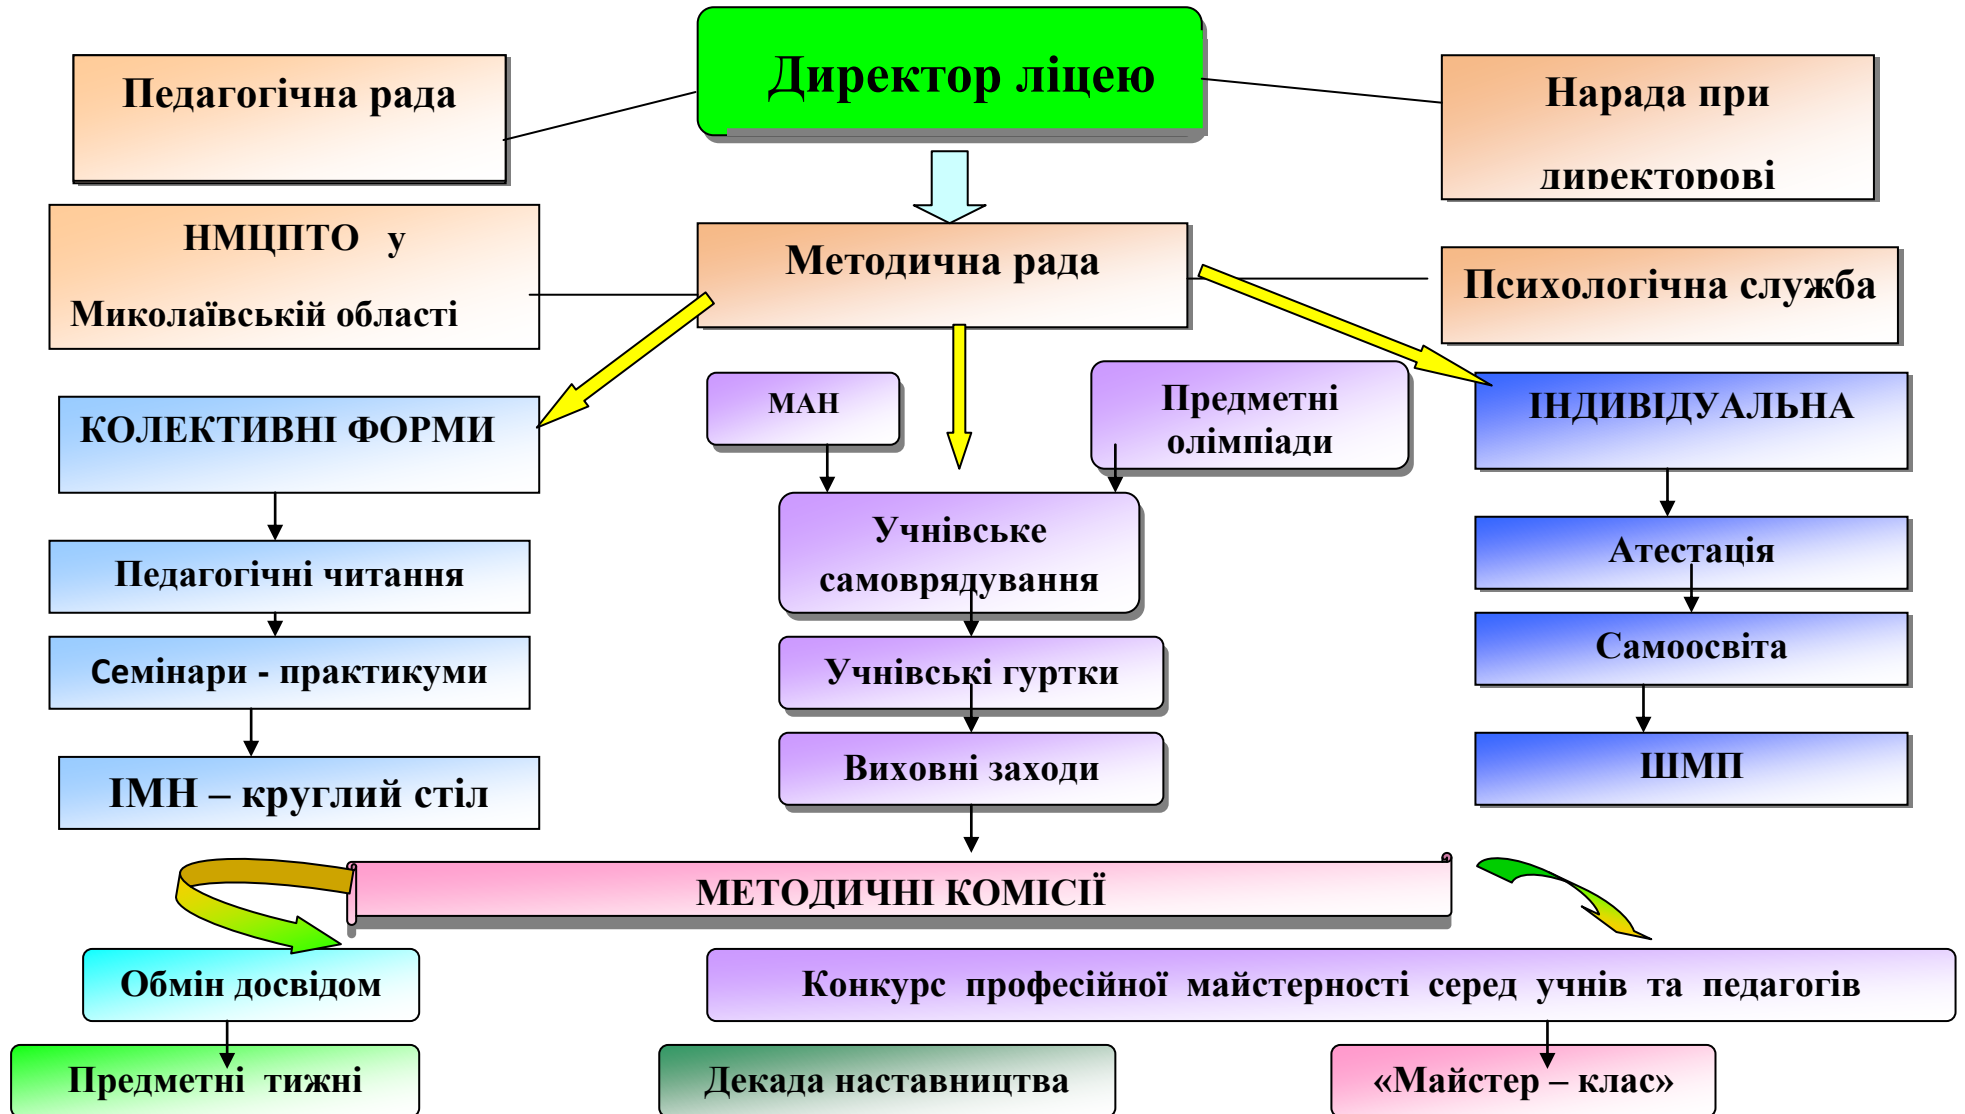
Педагогічна рада

Директор ліцею

Нарада при директорові

НМЦПТО у Миколаївській області

Методична рада

Психологічна служба

КОЛЕКТИВНІ ФОРМИ

МАН

Предметні олімпіади

ІНДИВІДУАЛЬНА

Педагогічні читання

Учнівське самоврядування

Атестація

Семінари - практикуми

Учнівські гуртки

Самоосвіта

ІМН – круглий стіл

Виховні заходи

ШМП

МЕТОДИЧНІ КОМІСІЇ

Обмін досвідом

Конкурс професійної майстерності серед учнів та педагогів

Предметні тижні

Декада наставництва

«Майстер – клас»